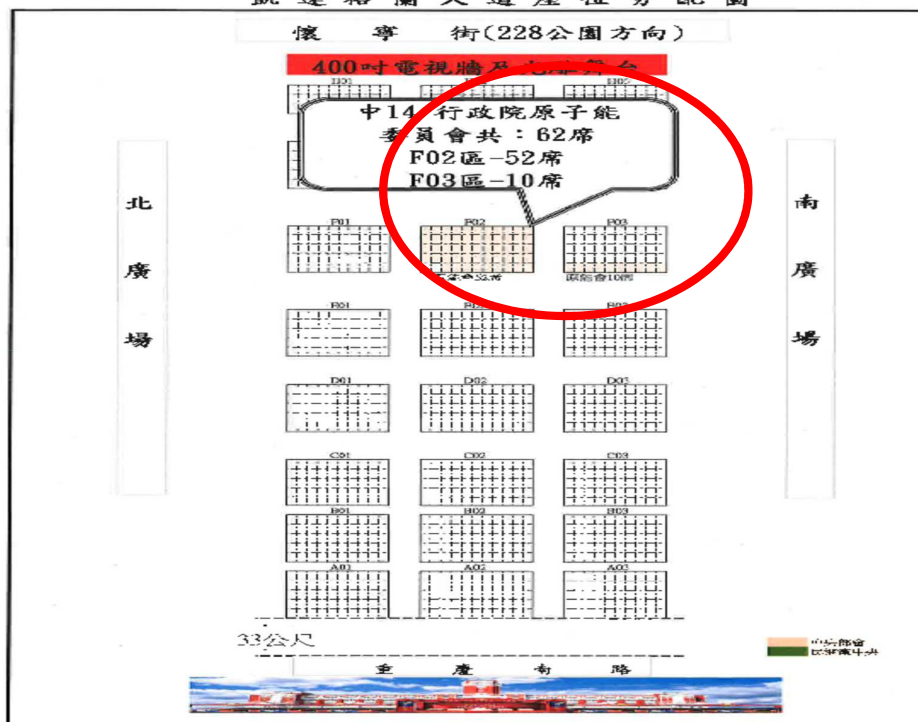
懷 寧 街(228公園方向)

400吋電視牆及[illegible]舞台

中14 行政院原子能委員會共:62席
F02區-52席
F03區-10席

北 廣 場

南 廣 場

F01 F02 F03

E01 E02 E03

D01 D02 D03

C01 C02 C03

B01 B02 B03

A01 A02 A03

33公尺

重 慶 南 路

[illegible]
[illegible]